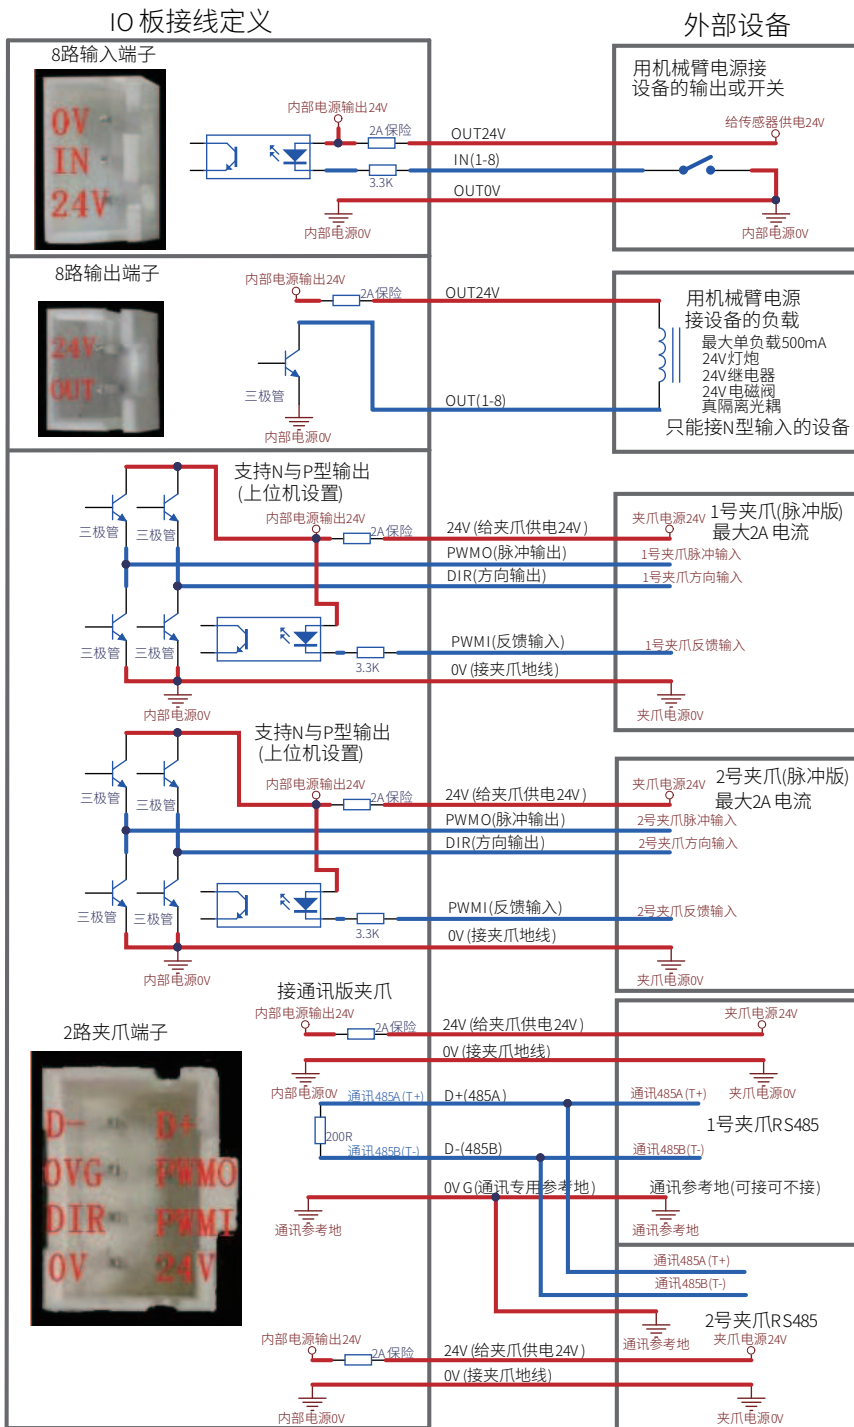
IO 板接线定义

外部设备

8路输入端子

0V
IN
24V

内部电源输出24V
2A保险
OUT24V
IN(1-8)
3.3K
OUT0V
内部电源0V

用机械臂电源接设备的输出或开关
给传感器供电24V
内部电源0V

8路输出端子

24V
OUT

内部电源输出24V
2A保险
OUT24V
三极管
OUT(1-8)
内部电源0V

用机械臂电源接设备的负载
最大单负载500mA
24V灯泡
24V继电器
24V电磁阀
真隔离光耦
只能接N型输入的设备

支持N与P型输出
(上位机设置)
三极管
三极管
内部电源输出24V
2A保险
24V (给夹爪供电24V)
PWMO(脉冲输出)
DIR(方向输出)
三极管
三极管
PWMI(反馈输入)
3.3K
0V (接夹爪地线)
内部电源0V

夹爪电源24V
1号夹爪(脉冲版)
最大2A 电流
1号夹爪脉冲输入
1号夹爪方向输入
1号夹爪反馈输入
夹爪电源0V

支持N与P型输出
(上位机设置)
三极管
三极管
内部电源输出24V
2A保险
24V (给夹爪供电24V)
PWMO(脉冲输出)
DIR(方向输出)
三极管
三极管
PWMI(反馈输入)
3.3K
0V (接夹爪地线)
内部电源0V

夹爪电源24V
2号夹爪(脉冲版)
最大2A 电流
2号夹爪脉冲输入
2号夹爪方向输入
2号夹爪反馈输入
夹爪电源0V

接通讯版夹爪
内部电源输出24V
2A保险
24V (给夹爪供电24V)
0V (接夹爪地线)
内部电源0V
通讯485A (T+)
D+(485A)
200R
通讯485B(T-)
D-(485B)
0V G(通讯专用参考地)
通讯参考地

2路夹爪端子

D-
D+
0VG
PWMO
DIR
PWMI
0V
24V

夹爪电源24V
通讯485A (T+)
夹爪电源0V
1号夹爪RS485
通讯485B(T-)
通讯参考地(可接可不接)
通讯参考地
通讯485A (T+)
通讯485B (T-)
2号夹爪RS485
通讯参考地
夹爪电源24V

内部电源输出24V
2A保险
24V (给夹爪供电24V)
0V (接夹爪地线)
内部电源0V
夹爪电源0V